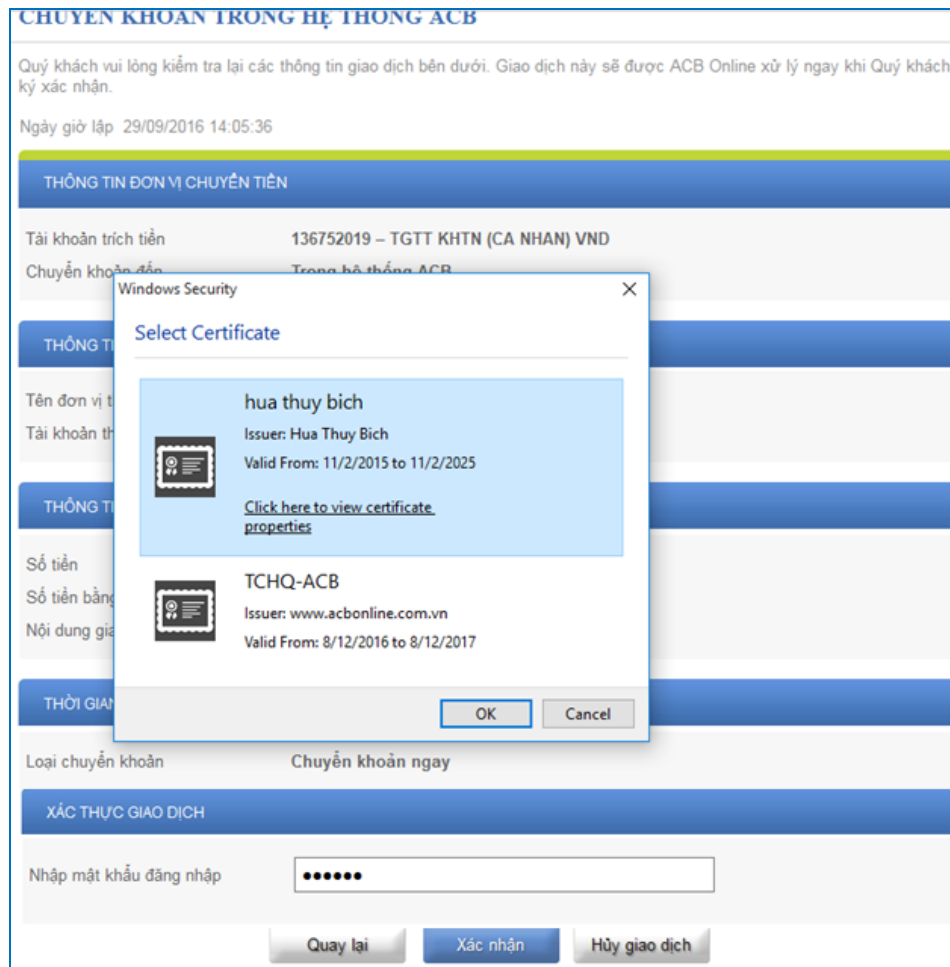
CHUYỂN KHOẢN TRONG HỆ THỐNG ACB

Quý khách vui lòng kiểm tra lại các thông tin giao dịch bên dưới. Giao dịch này sẽ được ACB Online xử lý ngay khi Quý khách ký xác nhận.

Ngày giờ lập 29/09/2016 14:05:36

THÔNG TIN ĐƠN VỊ CHUYỂN TIỀN

Tài khoản trích tiền 136752019 – TGTT KHTN (CA NHAN) VND

Chuyển khoản đến Trong hệ thống ACB

THÔNG TI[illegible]

Tên đơn vị t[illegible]

Tài khoản th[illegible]

THÔNG TI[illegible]

Số tiền

Số tiền bằng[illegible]

Nội dung gia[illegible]

THỜI GIAN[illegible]

Loại chuyển khoản Chuyển khoản ngay

XÁC THỰC GIAO DỊCH

Nhập mật khẩu đăng nhập ••••••

Quay lại Xác nhận Hủy giao dịch

Windows Security

Select Certificate

hua thuy bich
Issuer: Hua Thuy Bich
Valid From: 11/2/2015 to 11/2/2025
Click here to view certificate properties

TCHQ-ACB
Issuer: www.acbonline.com.vn
Valid From: 8/12/2016 to 8/12/2017

OK Cancel